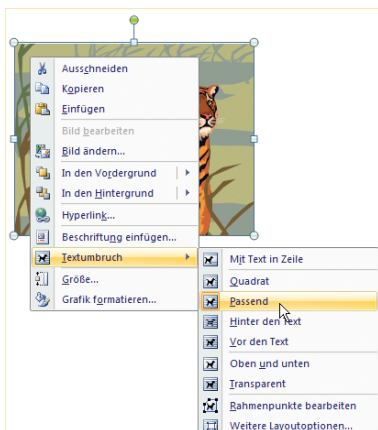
Ausschneiden
Kopieren
Einfügen
Bild bearbeiten
Bild ändern...
In den Vordergrund
In den Hintergrund
Hyperlink...
Beschriftung einfügen...
Textumbruch
Größe...
Grafik formatieren...

Mit Text in Zeile
Quadrat
Passend
Hinter den Text
Vor den Text
Oben und unten
Transparent
Rahmenpunkte bearbeiten
Weitere Layoutoptionen...